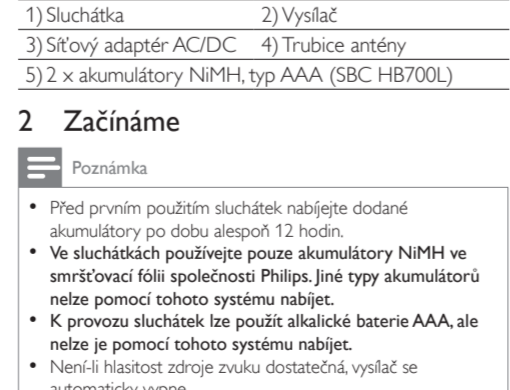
| 1) Sluchátka | 2) Vysílač |
|---|---|
| 3) Síťový adaptér AC/DC | 4) Trubice antény |
| 5) 2 x akumulátory NiMH, typ AAA (SBC HB700L) | |

2 Začínáme

Poznámka

• Před prvním použitím sluchátek nabíjejte dodané akumulátory po dobu alespoň 12 hodin.
• Ve sluchátkách používejte pouze akumulátory NiMH ve smršťovací fólii společnosti Philips. Jiné typy akumulátorů nelze pomocí tohoto systému nabíjet.
• K provozu sluchátek lze použít alkalické baterie AAA, ale nelze je pomocí tohoto systému nabíjet.
• Není-li hlasitost zdroje zvuku dostatečná, vysílač se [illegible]